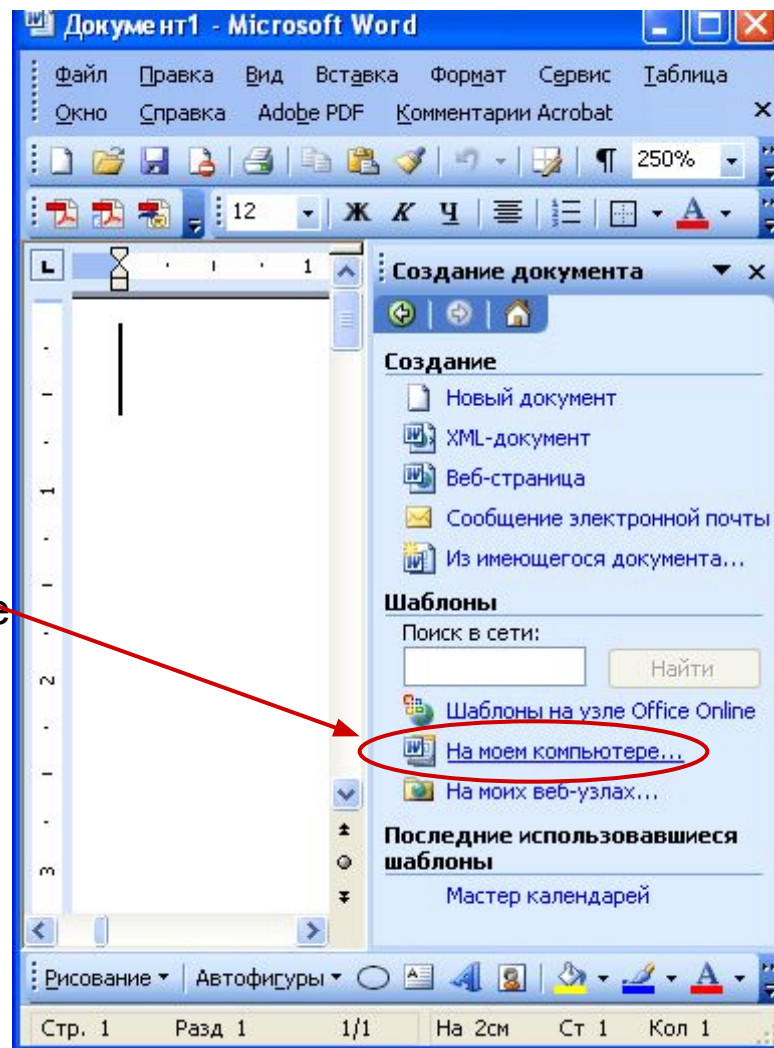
Документ1 - Microsoft Word

Файл Правка Вид Вставка Формат Сервис Таблица Окно Справка Adobe PDF Комментарии Acrobat ×

250%

12 Ж К Ч

1

Создание документа ▼ ×

Создание

Новый документ

XML-документ

Веб-страница

Сообщение электронной почты

Из имеющегося документа...

Шаблоны

Поиск в сети:

Найти

Шаблоны на узле Office Online

На моем компьютере...

На моих веб-узлах...

Последние использовавшиеся шаблоны

Мастер календарей

Рисование ▾ Автофигуры ▾

Стр. 1 Разд 1 1/1 На 2см Ст 1 Кол 1